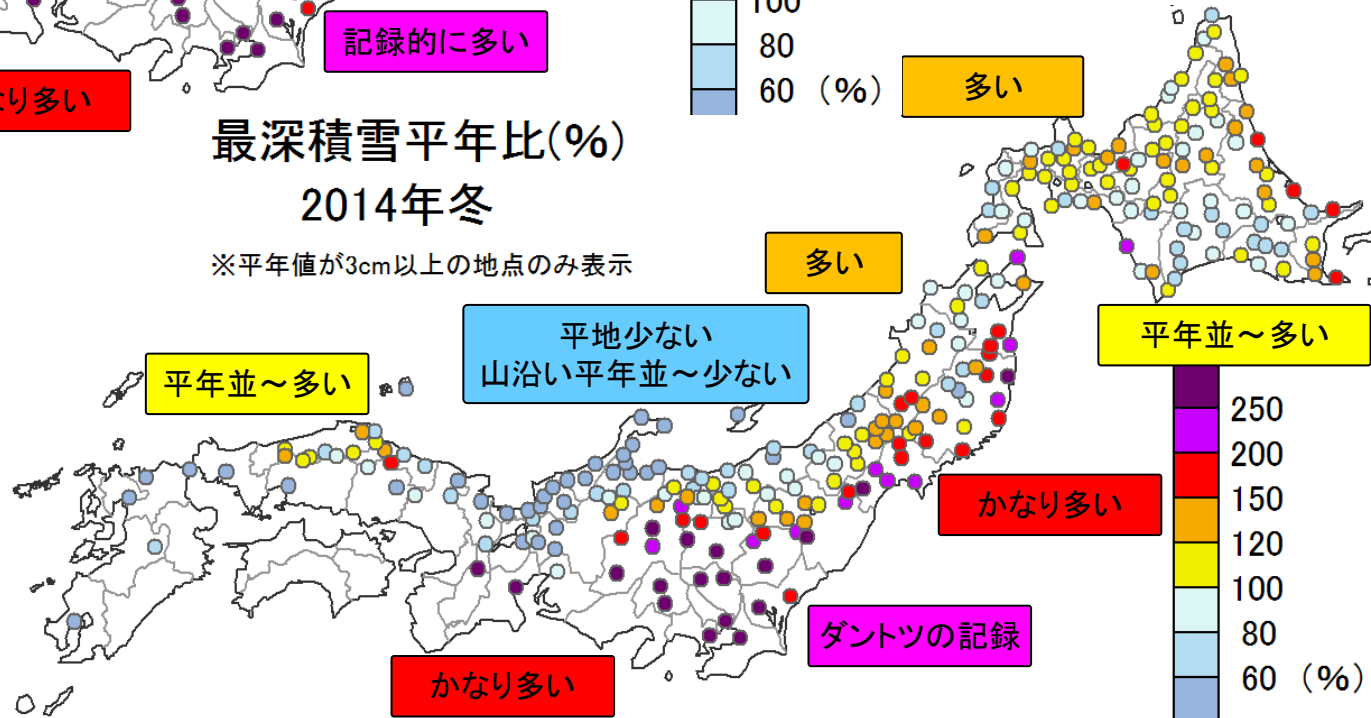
記録的に多い

なり多い

100
80
60 (%)

多い

最深積雪平年比(%)
2014年冬
※平年値が3cm以上の地点のみ表示

多い

平地少ない
山沿い平年並～少ない

平年並～多い

平年並～多い

250
200
150
120
100
80
60 (%)

かなり多い

ダントツの記録

かなり多い